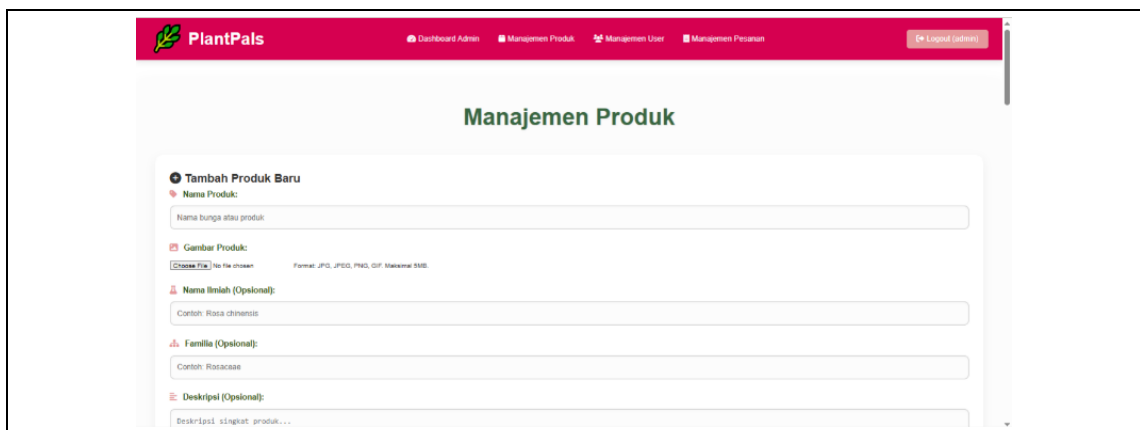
PlantPals

Dashboard Admin Manajemen Produk Manajemen User Manajemen Pesanan

Logout (admin)

Manajemen Produk

Tambah Produk Baru

Nama Produk:

Nama bunga atau produk

Gambar Produk:

Choose File No file chosen Format: JPG, JPEG, PNG, GIF. Maksimal 5MB.

Nama Ilmiah (Opsional):

Contoh: Rosa chinensis

Familia (Opsional):

Contoh: Rosaceae

Deskripsi (Opsional):

Deskripsi singkat produk...